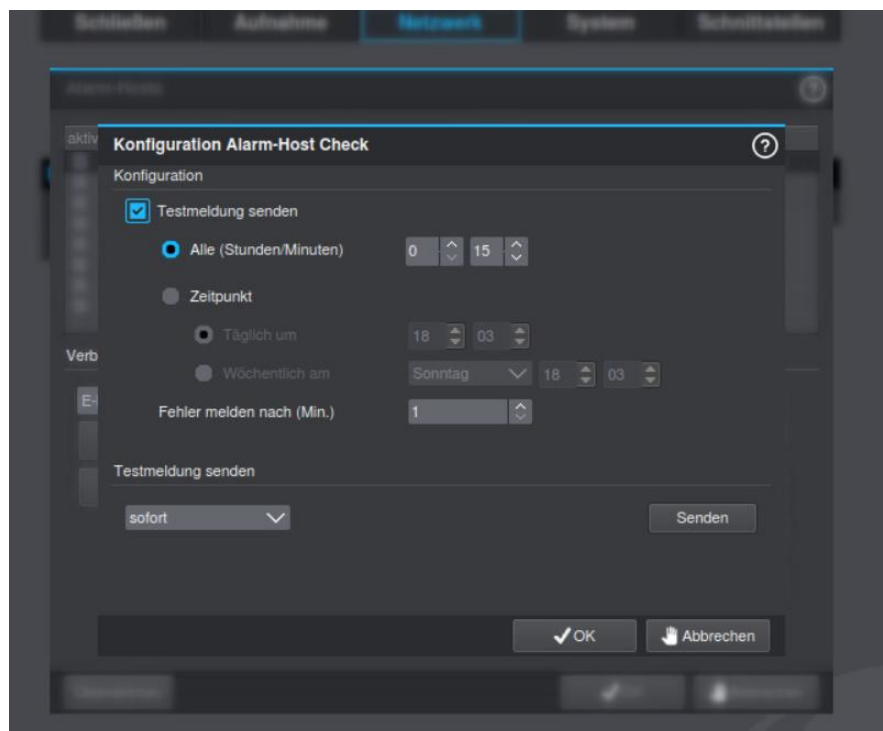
Schließen Aufnahme Netzwerk System Schnittstellen

Alarm-Hosts

aktiv

Verb

E-

Konfiguration Alarm-Host Check

Konfiguration

Testmeldung senden

Alle (Stunden/Minuten) 0 15

Zeitpunkt

Täglich um 18 03

Wöchentlich am Sonntag 18 03

Fehler melden nach (Min.) 1

Testmeldung senden

sofort

Senden

OK

Abbrechen

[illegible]

OK

Abbrechen